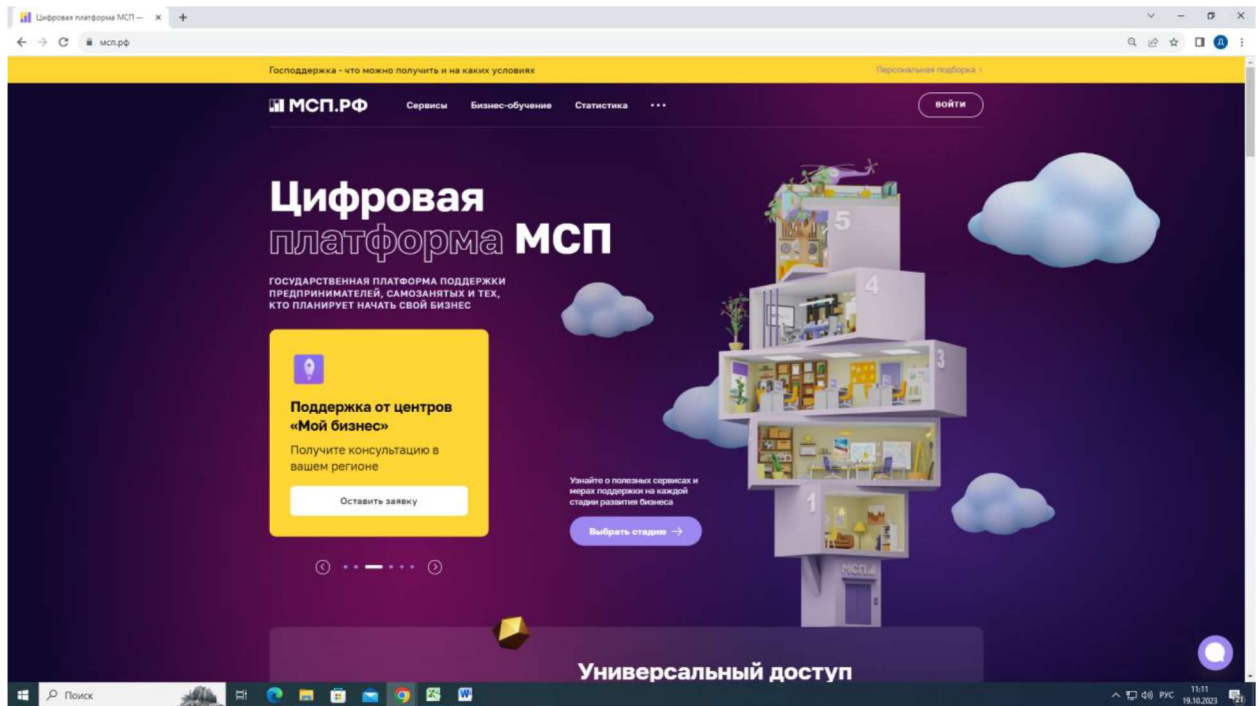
Цифровая платформа МСП — ×

мсп.рф

Господдержка - что можно получить и на каких условиях

Персональная подборка ›

МСП.РФ Сервисы Бизнес-обучение Статистика ···

ВОЙТИ

Цифровая платформа МСП

ГОСУДАРСТВЕННАЯ ПЛАТФОРМА ПОДДЕРЖКИ ПРЕДПРИНИМАТЕЛЕЙ, САМОЗАНЯТЫХ И ТЕХ, КТО ПЛАНИРУЕТ НАЧАТЬ СВОЙ БИЗНЕС

Поддержка от центров «Мой бизнес»

Получите консультацию в вашем регионе

Оставить заявку

Узнайте о полезных сервисах и мерах поддержки на каждой стадии развития бизнеса

Выбрать стадию →

5

4

3

1

МСП

Универсальный доступ

Поиск

РУС 11:11 19.10.2023

21